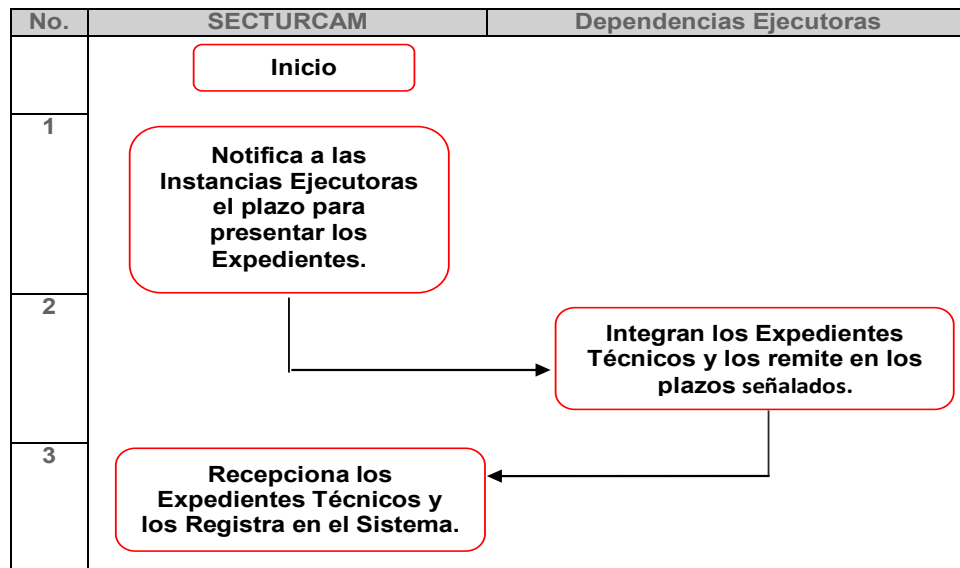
| No. | SECTURCAM | Dependencias Ejecutoras |
|---|---|---|
| | Inicio | |
| 1 | Notifica a las Instancias Ejecutoras el plazo para presentar los Expedientes. | |
| 2 | | Integran los Expedientes Técnicos y los remite en los plazos señalados. |
| 3 | Recepciona los Expedientes Técnicos y los Registra en el Sistema. | |